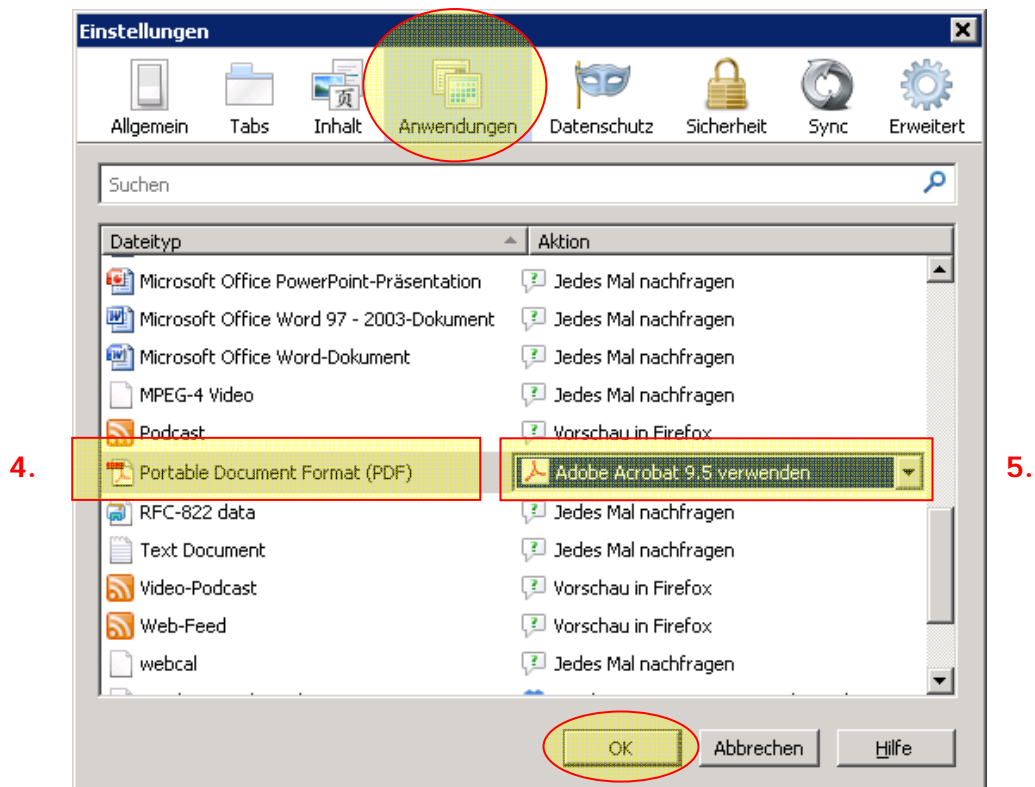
Einstellungen

Allgemein Tabs Inhalt Anwendungen Datenschutz Sicherheit Sync Erweitert

Suchen

| Dateityp | Aktion |
|---|---|
| Microsoft Office PowerPoint-Präsentation | Jedes Mal nachfragen |
| Microsoft Office Word 97 - 2003-Dokument | Jedes Mal nachfragen |
| Microsoft Office Word-Dokument | Jedes Mal nachfragen |
| MPEG-4 Video | Jedes Mal nachfragen |
| Podcast | Vorschau in Firefox |
| Portable Document Format (PDF) | Adobe Acrobat 9.5 verwenden |
| RFC-822 data | Jedes Mal nachfragen |
| Text Document | Jedes Mal nachfragen |
| Video-Podcast | Vorschau in Firefox |
| Web-Feed | Vorschau in Firefox |
| webcal | Jedes Mal nachfragen |

4.

5.

OK Abbrechen Hilfe